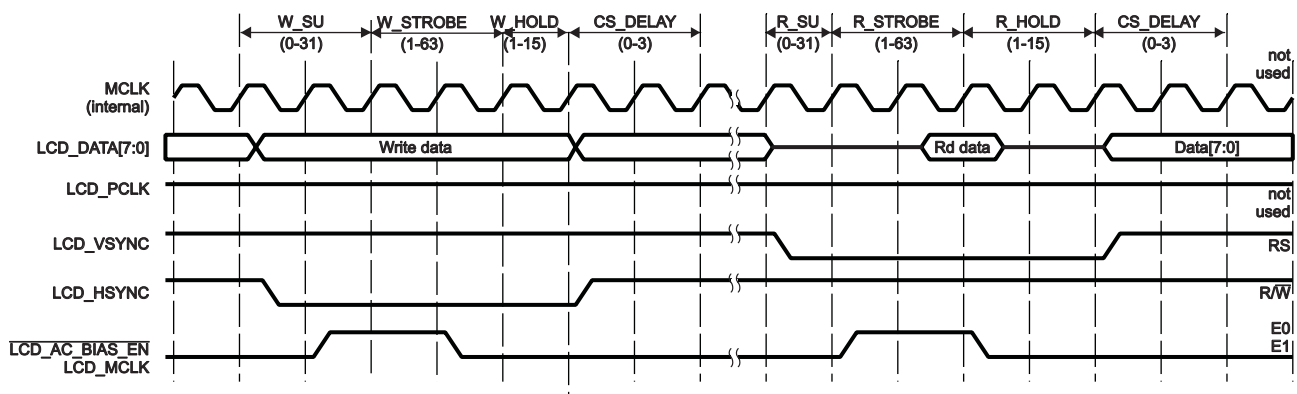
W_SU (0-31) W_STROBE (1-63) W_HOLD (1-15) CS_DELAY (0-3) R_SU (0-31) R_STROBE (1-63) R_HOLD (1-15) CS_DELAY (0-3)

MCLK (internal)
not used

LCD_DATA[7:0]
Write data
Rd data
Data[7:0]

LCD_PCLK
not used

LCD_VSYNC
RS

LCD_HSYNC
R/$\overline{W}$

$\overline{LCD\_AC\_BIAS\_EN}$
LCD_MCLK
E0
E1